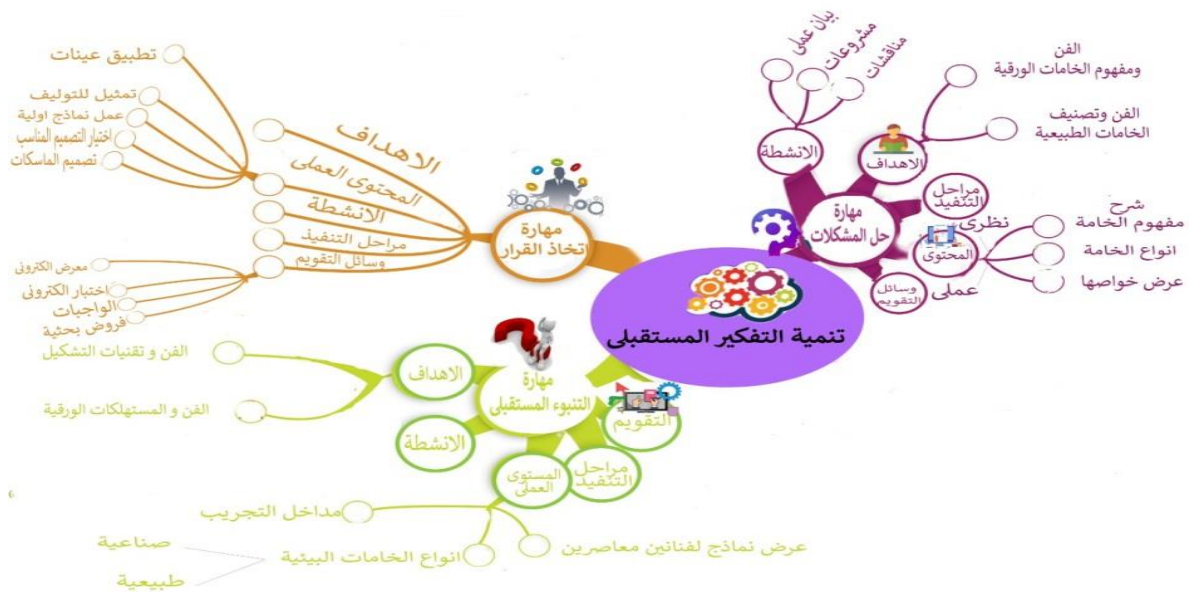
تنمية التفكير المستقبلى

مهارة تخاذ القرار
الاهداف
المحتوى العملى
الانشطة
مراحل التنفيذ
وسائل التقويم
تطبيق عينات
تمثيل للتوليف
عمل نماذج اولية
اختيار التصميم المناسب
تصميم الماسكات
معرض الكترونى
اختبار الكترونى
الواجبات
فروض بحثية

مهارة حل المشكلات
الانشطة
بيان عملى
مشروعات
مناقشات
الاهداف
الفن ومفهوم الخامات الورقية
الفن وتصنيف الخامات الطبيعية
مراحل التنفيذ
المحتوى
نظرى
شرح مفهوم الخامة
انواع الخامة
عرض خواصها
عملى
وسائل التقويم

مهارة التنبوء المستقبلى
الاهداف
الفن و تقنيات التشكيل
الفن و المستهلكات الورقية
الانشطة
التقويم
مراحل التنفيذ
المستوى العملى
مداخل التجريب
انواع الخامات البيئية
صناعية
طبيعية
عرض نماذج لفنانين معاصرين